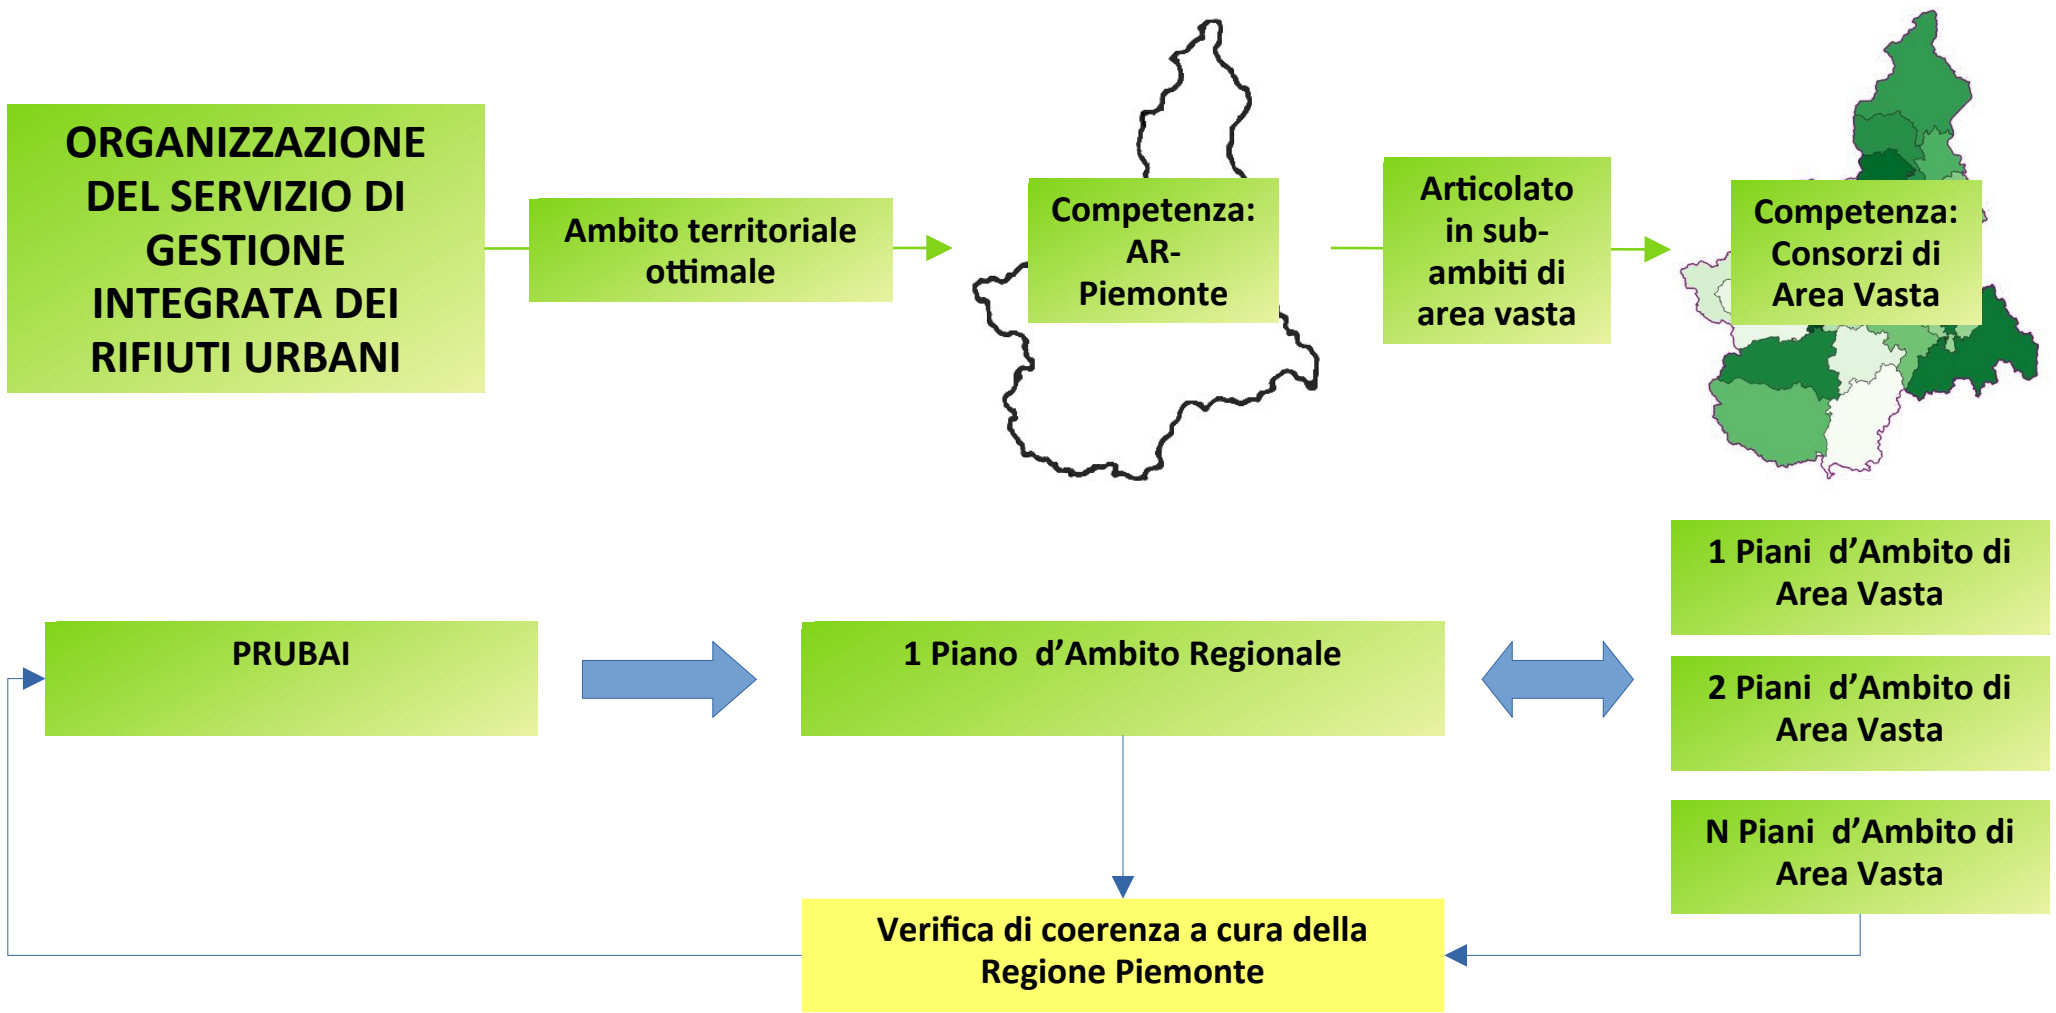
ORGANIZZAZIONE DEL SERVIZIO DI GESTIONE INTEGRATA DEI RIFIUTI URBANI

Ambito territoriale ottimale

Competenza: AR-Piemonte

Articolato in sub-ambiti di area vasta

Competenza: Consorzi di Area Vasta

PRUBAI

1 Piano d'Ambito Regionale

1 Piani d'Ambito di Area Vasta

2 Piani d'Ambito di Area Vasta

N Piani d'Ambito di Area Vasta

Verifica di coerenza a cura della Regione Piemonte